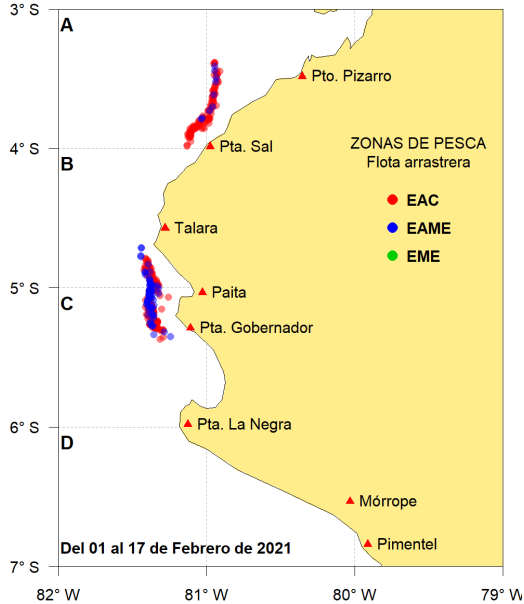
3° S
A
Pto. Pizarro
4° S
B
Pta. Sal
ZONAS DE PESCA
Flota arrastrera
EAC
EAME
EME
Talara
5° S
C
Paita
Pta. Gobernador
6° S
D
Pta. La Negra
Mórrope
Pimentel
Del 01 al 17 de Febrero de 2021
7° S
82° W
81° W
80° W
79° W